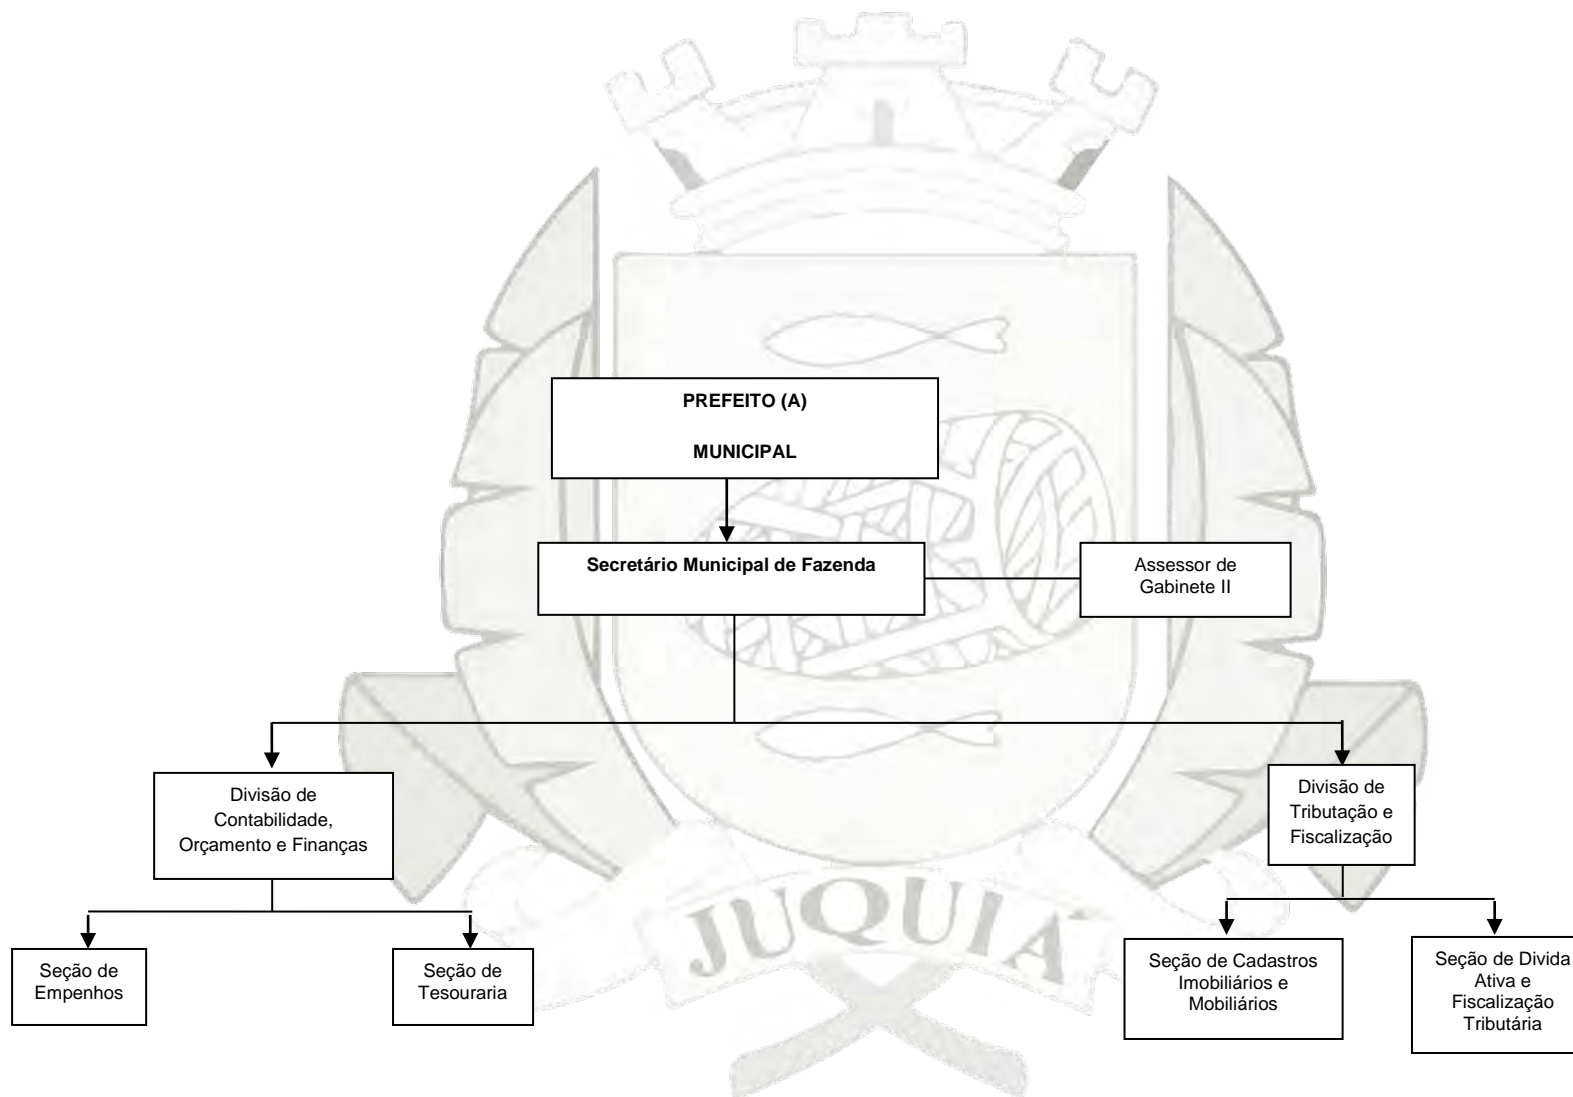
PREFEITO (A)

MUNICIPAL

Secretário Municipal de Fazenda

Assessor de Gabinete II

Divisão de Contabilidade, Orçamento e Finanças

Divisão de Tributação e Fiscalização

Seção de Empenhos

Seção de Tesouraria

JUQUIÁ

Seção de Cadastros Imobiliários e Mobiliários

Seção de Divida Ativa e Fiscalização Tributária